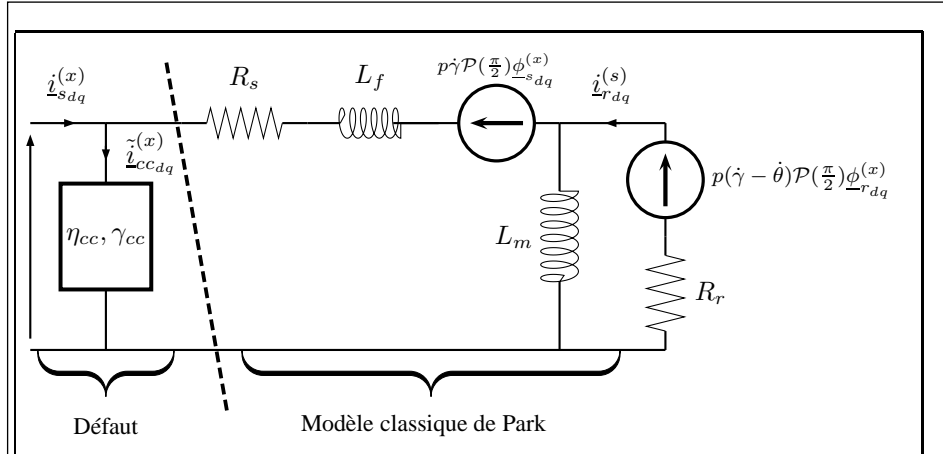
$\underline{i}_{s_{dq}}^{(x)}$

$R_s$

$L_f$

$p\dot{\gamma}\mathcal{P}(\frac{\pi}{2})\underline{\phi}_{s_{dq}}^{(x)}$

$\underline{i}_{r_{dq}}^{(s)}$

$\underline{\tilde{i}}_{cc_{dq}}^{(x)}$

$p(\dot{\gamma}-\dot{\theta})\mathcal{P}(\frac{\pi}{2})\underline{\phi}_{r_{dq}}^{(x)}$

$\eta_{cc}, \gamma_{cc}$

$L_m$

$R_r$

Défaut

Modèle classique de Park